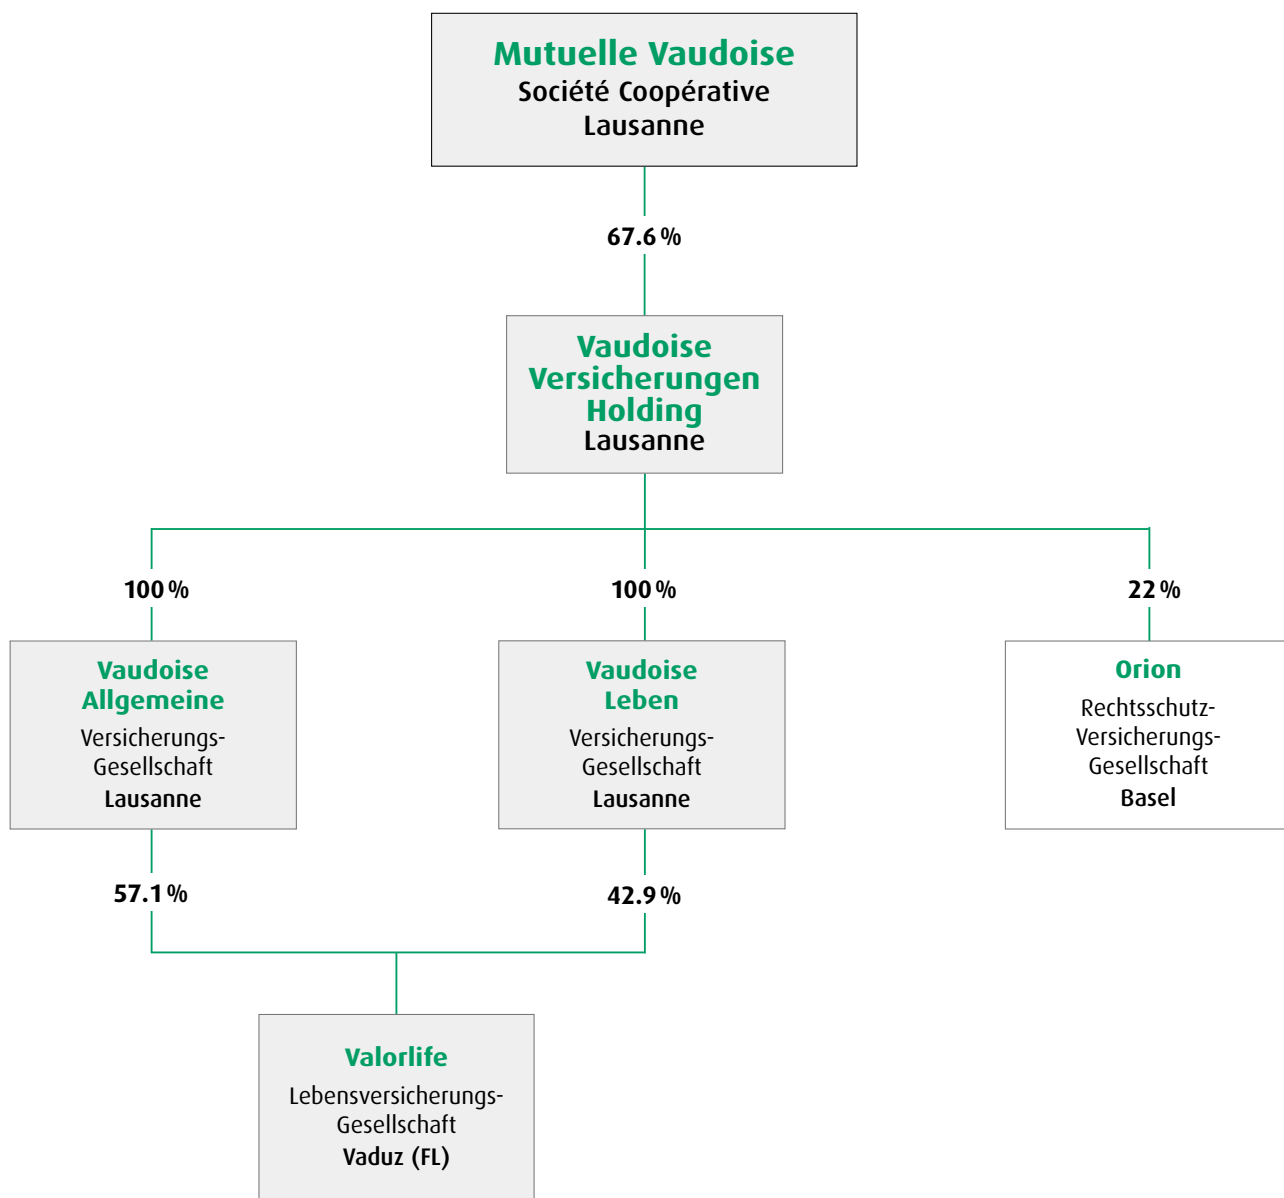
Mutuelle Vaudoise
Société Coopérative
Lausanne

67.6 %

Vaudoise
Versicherungen
Holding
Lausanne

100 %

100 %

22 %

Vaudoise
Allgemeine
Versicherungs-Gesellschaft
Lausanne

Vaudoise
Leben
Versicherungs-Gesellschaft
Lausanne

Orion
Rechtsschutz-Versicherungs-Gesellschaft
Basel

57.1 %

42.9 %

Valorlife
Lebensversicherungs-Gesellschaft
Vaduz (FL)